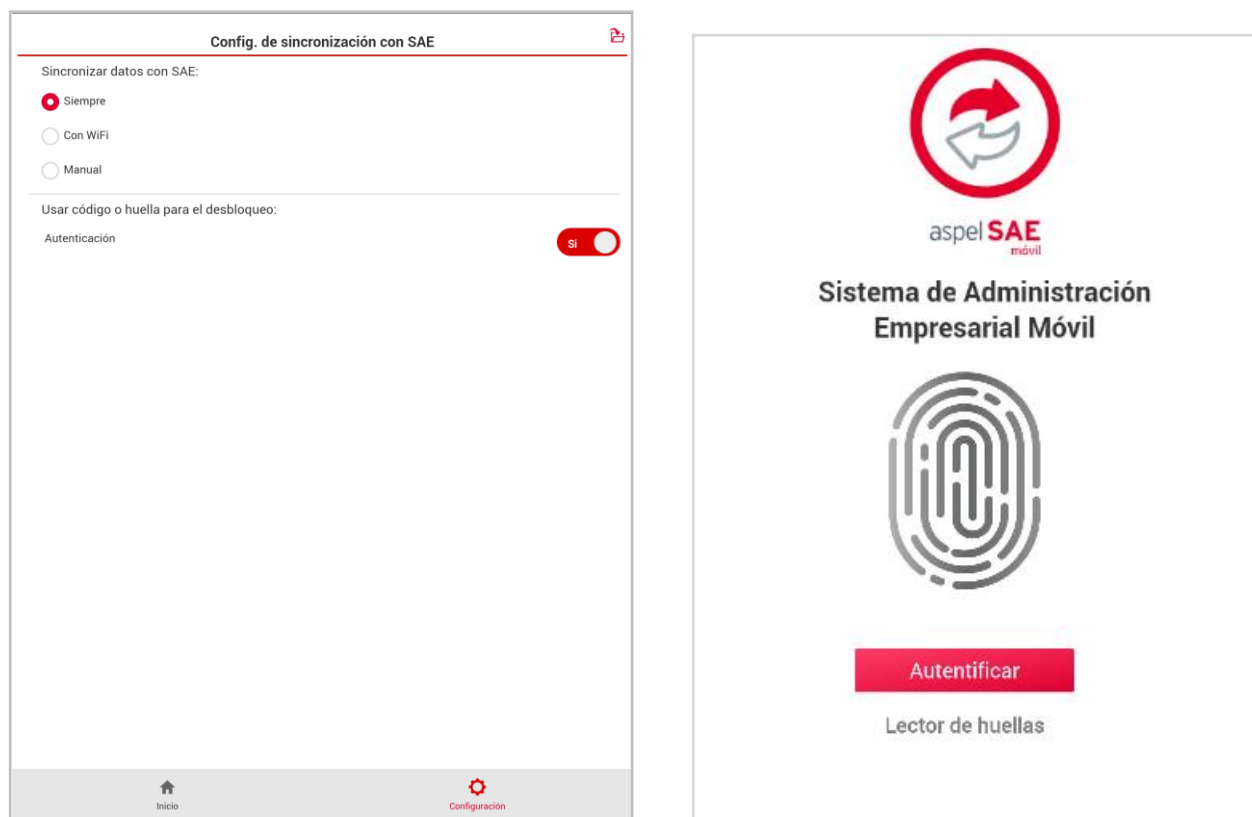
Config. de sincronización con SAE

Sincronizar datos con SAE:

Siempre

Con WiFi

Manual

Usar código o huella para el desbloqueo:

Autenticación

Si

Inicio

Configuración

aspel SAE móvil

Sistema de Administración Empresarial Móvil

Autentificar

Lector de huellas